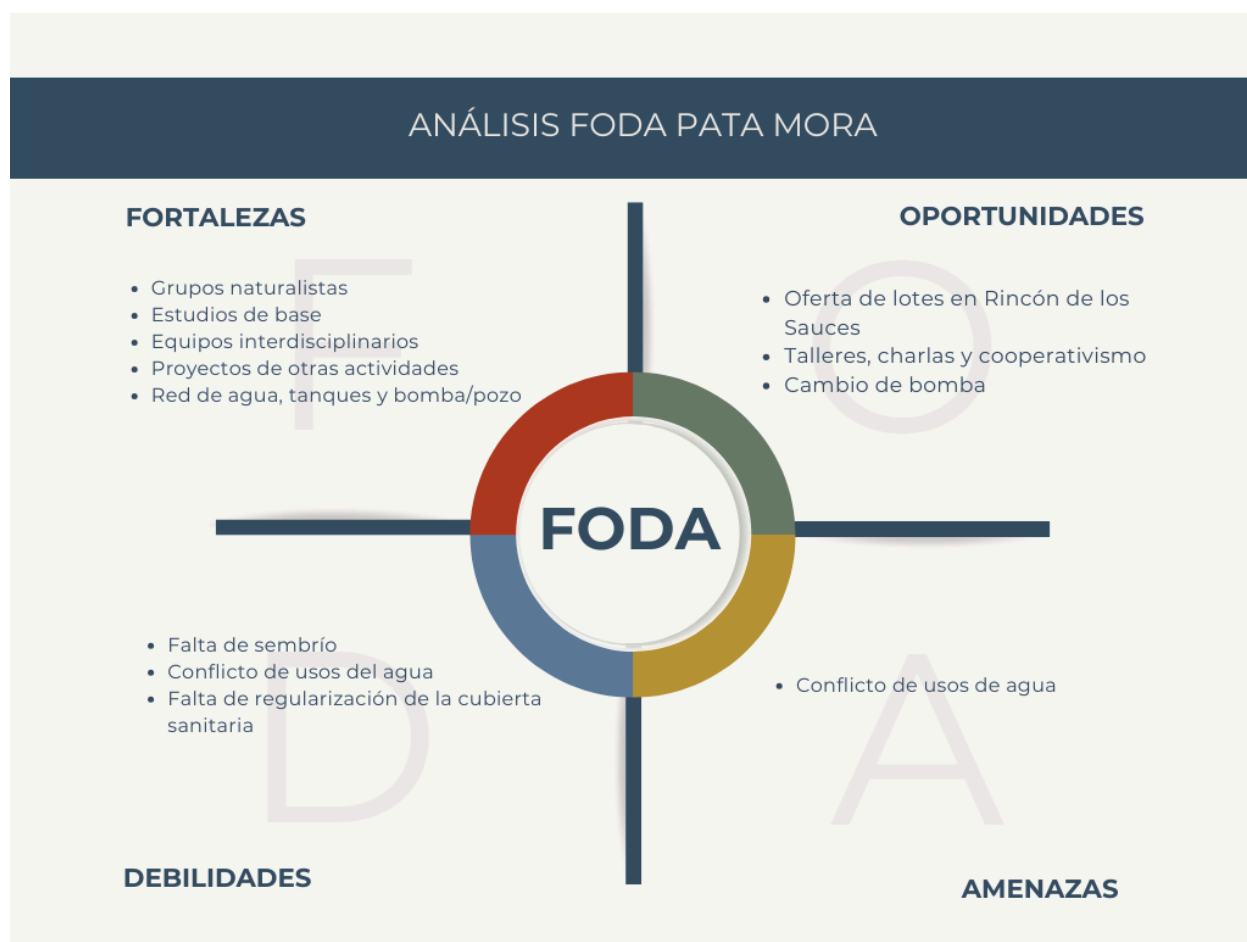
ANÁLISIS FODA PATA MORA

FORTALEZAS

F

- Grupos naturalistas
- Estudios de base
- Equipos interdisciplinarios
- Proyectos de otras actividades
- Red de agua, tanques y bomba/pozo

OPORTUNIDADES

O

- Oferta de lotes en Rincón de los Sauces
- Talleres, charlas y cooperativismo
- Cambio de bomba

FODA

- Falta de sembrío
- Conflicto de usos del agua
- Falta de regularización de la cubierta sanitaria

D

DEBILIDADES

- Conflicto de usos de agua

A

AMENAZAS